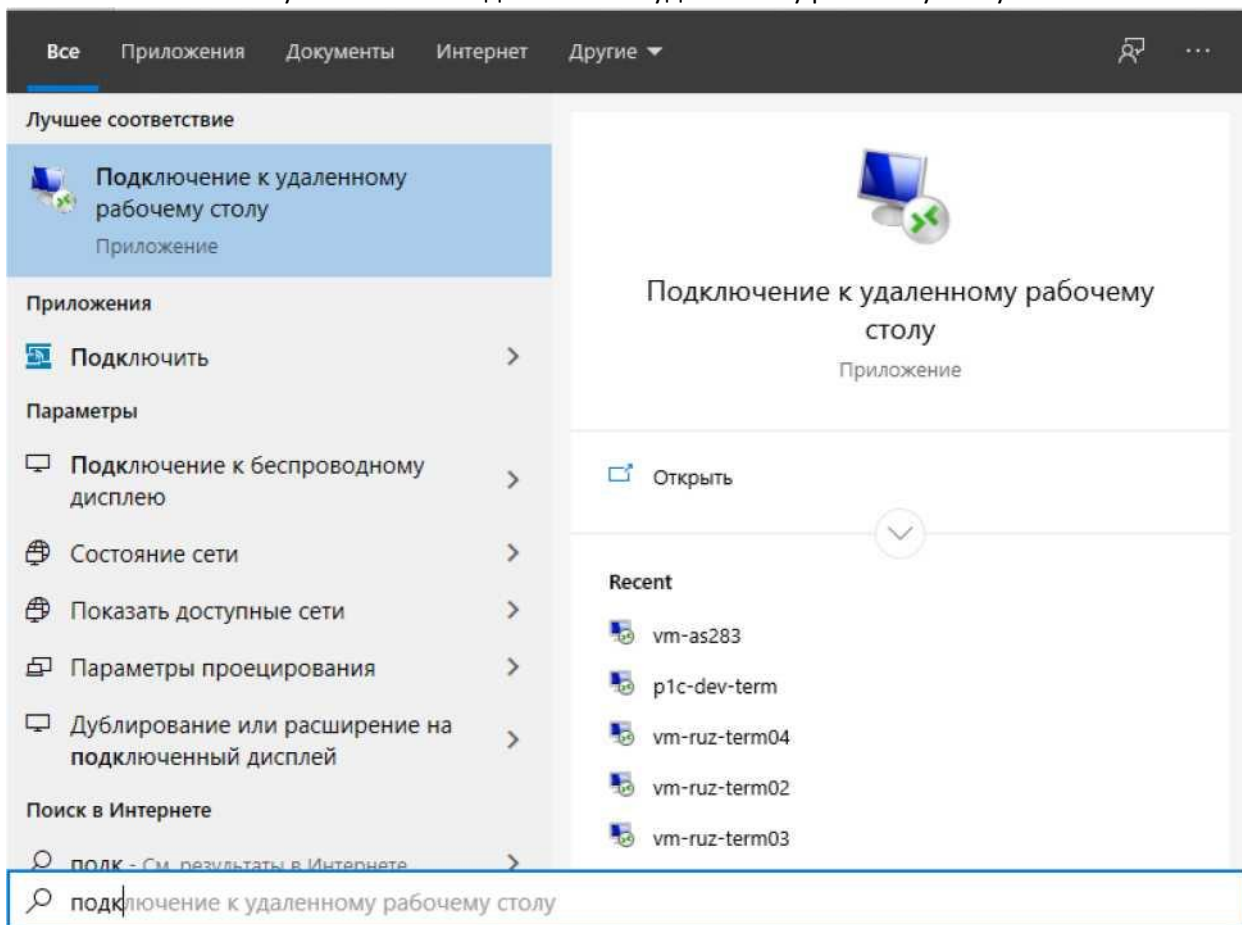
Все Приложения Документы Интернет Другие ▼ ...

Лучшее соответствие

Подключение к удаленному рабочему столу
Приложение

Приложения

Подключить >

Параметры

Подключение к беспроводному дисплею >

Состояние сети >

Показать доступные сети >

Параметры проецирования >

Дублирование или расширение на подключенный дисплей >

Поиск в Интернете

подк - См. результаты в Интернете >

Подключение к удаленному рабочему столу
Приложение

Открыть

Recent

vm-as283

p1c-dev-term

vm-ruz-term04

vm-ruz-term02

vm-ruz-term03

подключение к удаленному рабочему столу